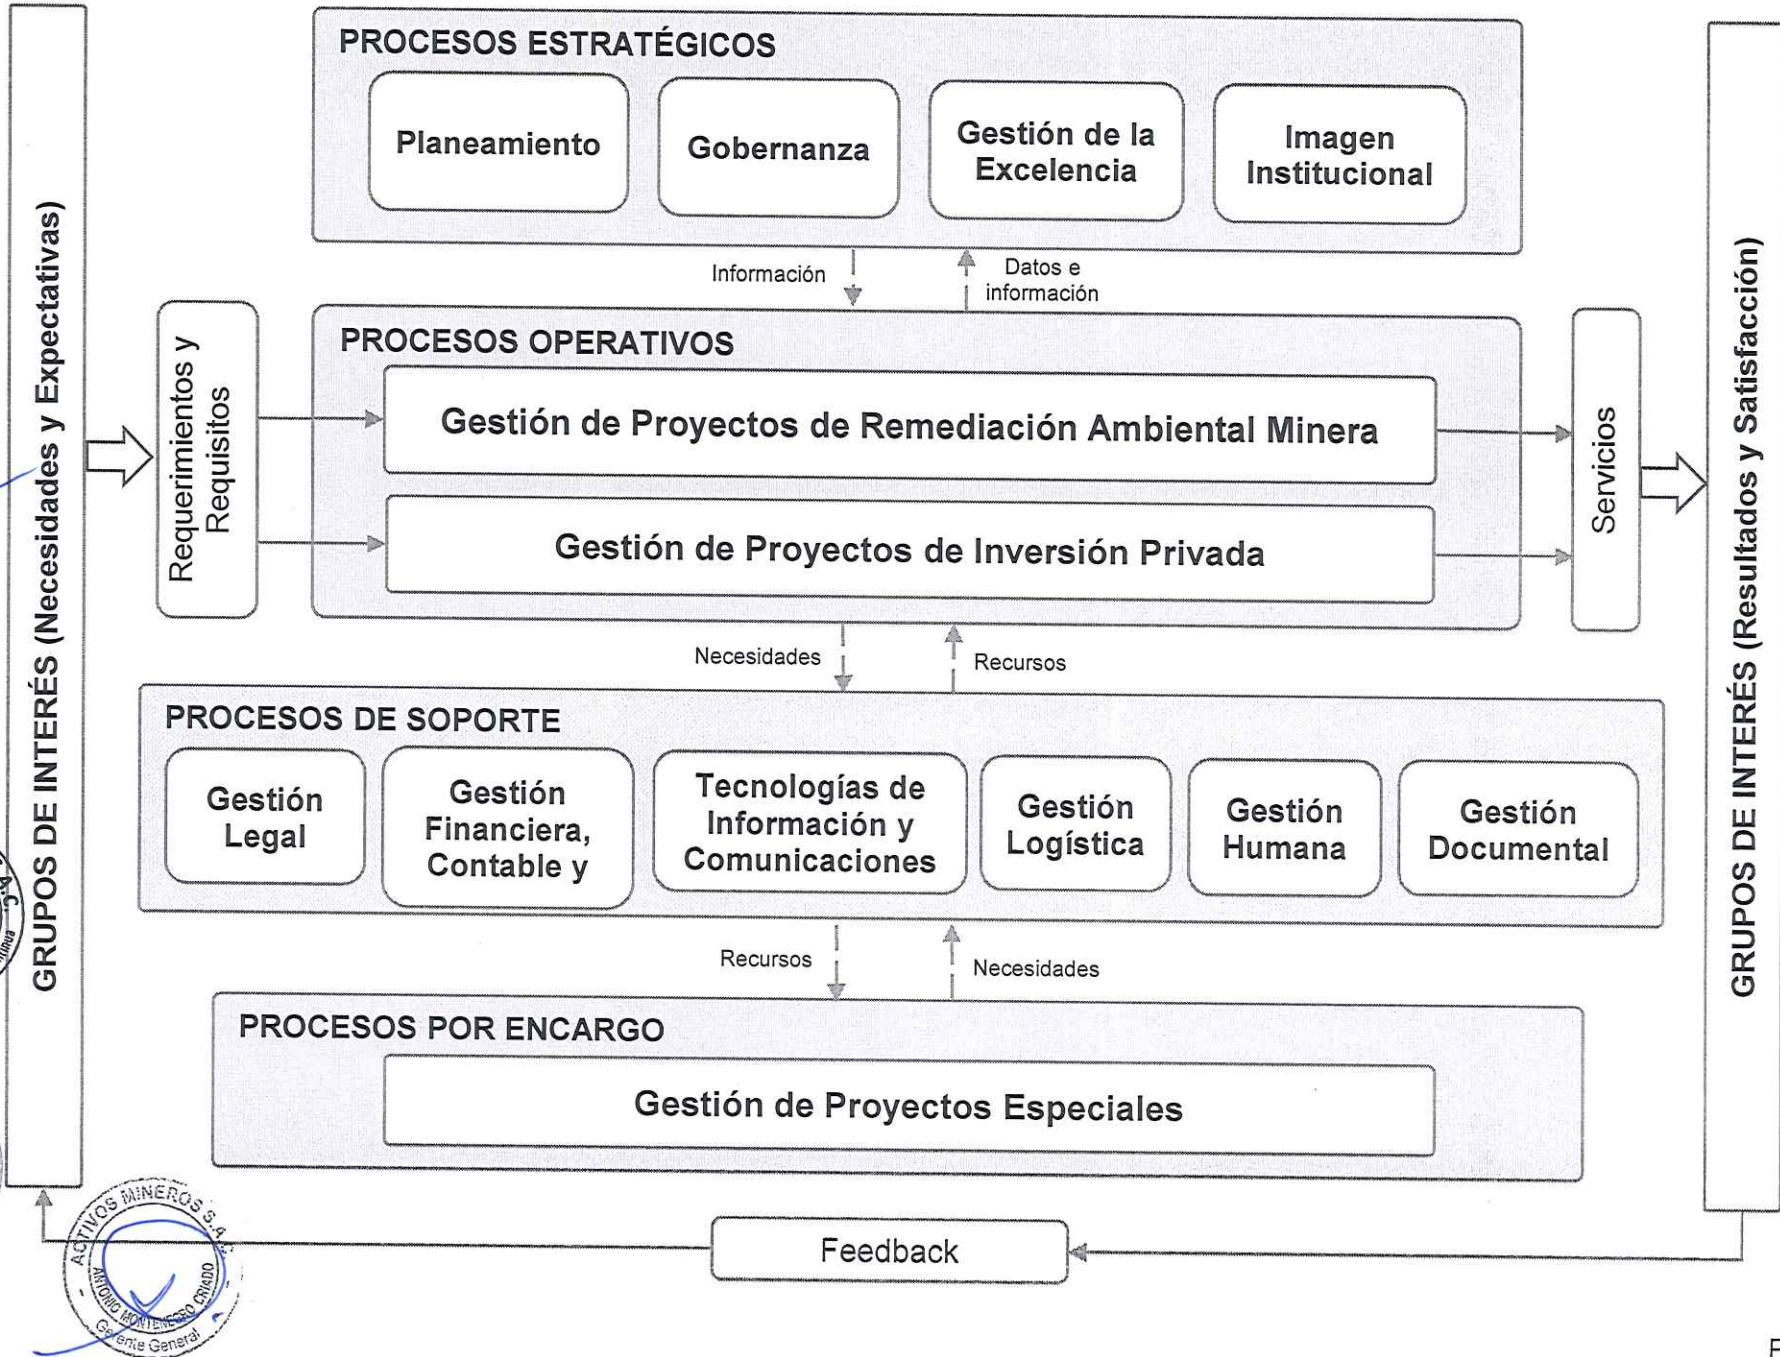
GRUPOS DE INTERÉS (Necesidades y Expectativas)

PROCESOS ESTRATÉGICOS

Planeamiento

Gobernanza

Gestión de la Excelencia

Imagen Institucional

Información

Datos e información

Requerimientos y Requisitos

PROCESOS OPERATIVOS

Gestión de Proyectos de Remediación Ambiental Minera

Gestión de Proyectos de Inversión Privada

Servicios

GRUPOS DE INTERÉS (Resultados y Satisfacción)

Necesidades

Recursos

PROCESOS DE SOPORTE

Gestión Legal

Gestión Financiera, Contable y

Tecnologías de Información y Comunicaciones

Gestión Logística

Gestión Humana

Gestión Documental

Recursos

Necesidades

PROCESOS POR ENCARGO

Gestión de Proyectos Especiales

Feedback

ACTIVOS MINEROS S.A.C. ANTONIO MONTENEGRO CRIADO Gerente General